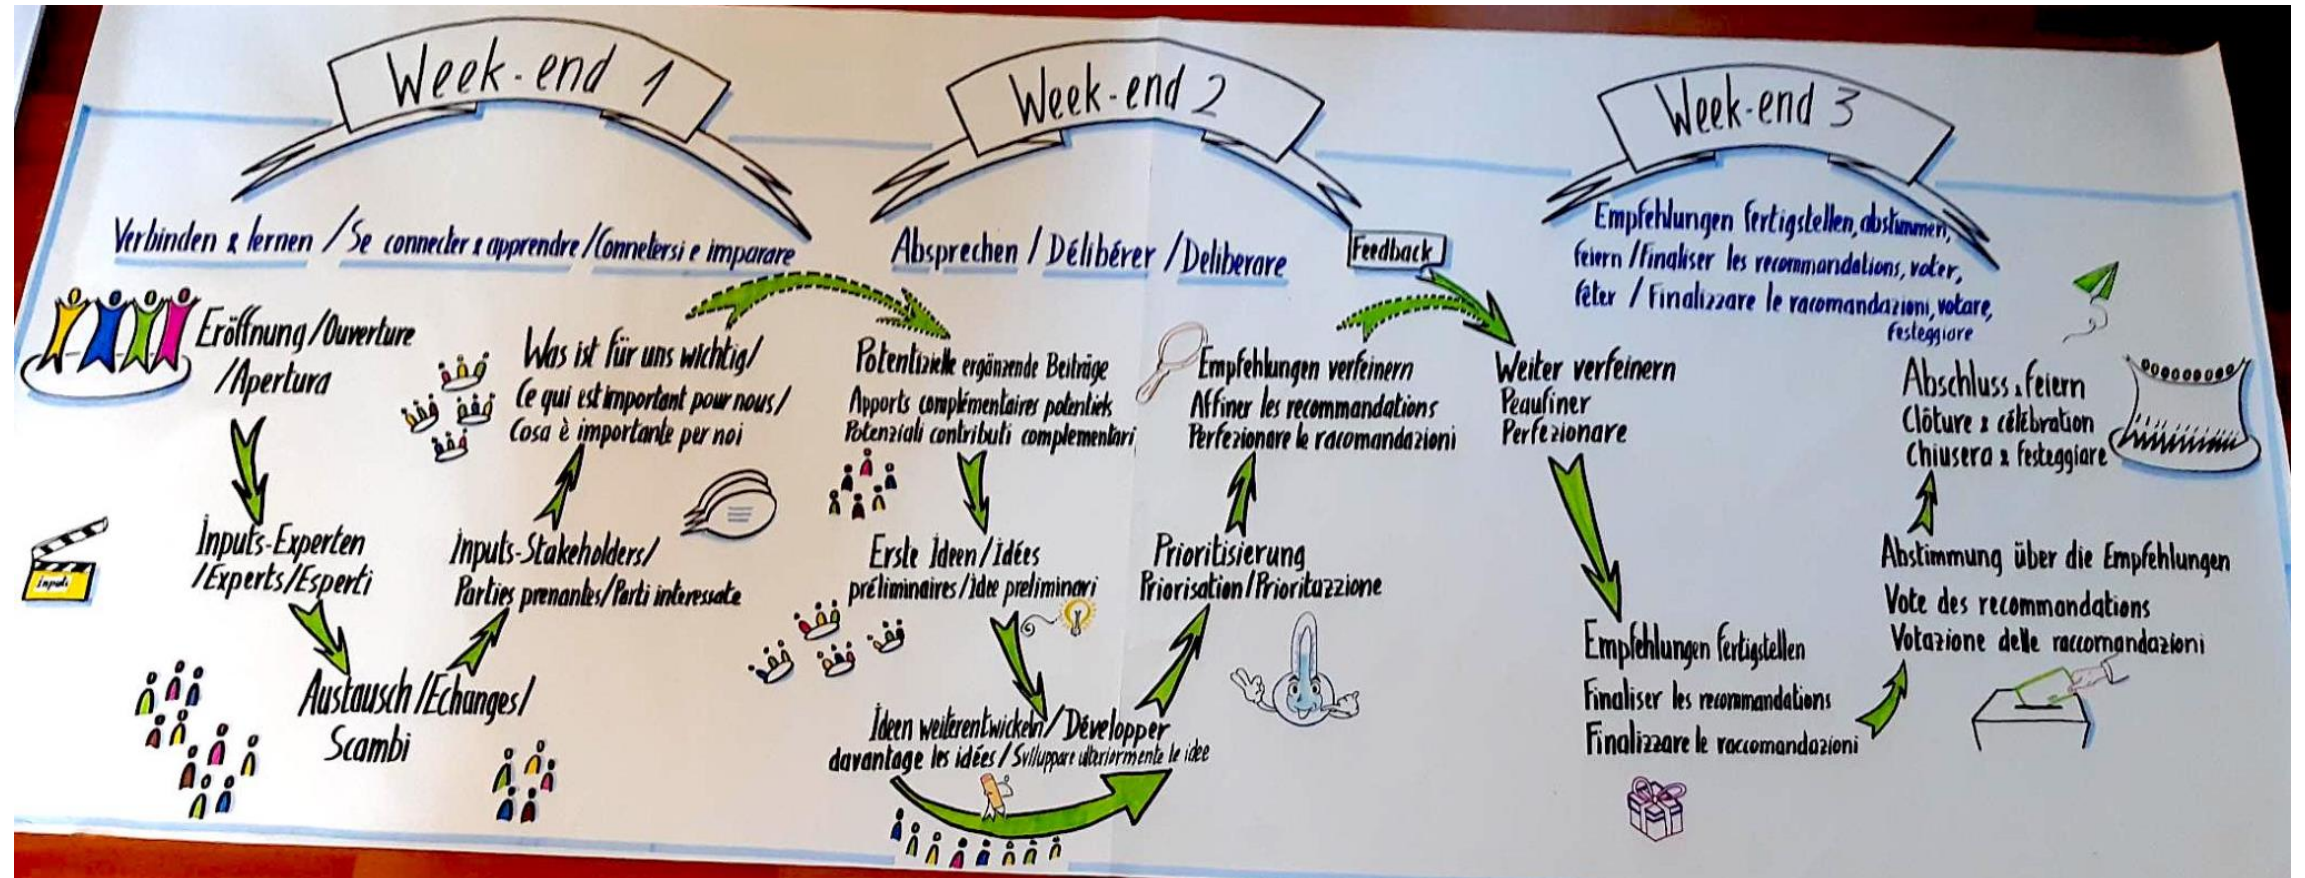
Week-end 1

Verbinden & lernen / Se connecter & apprendre / Connetersi e imparare

Eröffnung / Ouverture / Apertura

Inputs-Experten / Experts / Esperti

Austausch / Echanges / Scambi

Inputs-Stakeholders / Parties prenantes / Parti interessate

Was ist für uns wichtig / Ce qui est important pour nous / Cosa è importante per noi

Inputs

Week-end 2

Absprechen / Délibérer / Deliberare

Potentielle ergänzende Beiträge
Apports complémentaires potentiels
Potenziali contributi complementari

Erste Ideen / Idées préliminaires / Idee preliminari

Ideen weiterentwickeln / Développer davantage les idées / Sviluppare ulteriormente le idee

Prioritisierung
Priorisation / Prioritazzione

Empfehlungen verfeinern
Affiner les recommandations
Perfezionare le racomandazioni

Feedback

Week-end 3

Empfehlungen fertigstellen, abstimmen, feiern / Finaliser les recommandations, voter, fêter / Finalizzare le racomandazioni, votare, Festeggiare

Weiter verfeinern
Peaufiner
Perfezionare

Empfehlungen fertigstellen
Finaliser les recommandations
Finalizzare le raccomandazioni

Abstimmung über die Empfehlungen
Vote des recommandations
Votazione delle raccomandazioni

Abschluss & feiern
Clôture & célébration
Chiusera & festeggiare